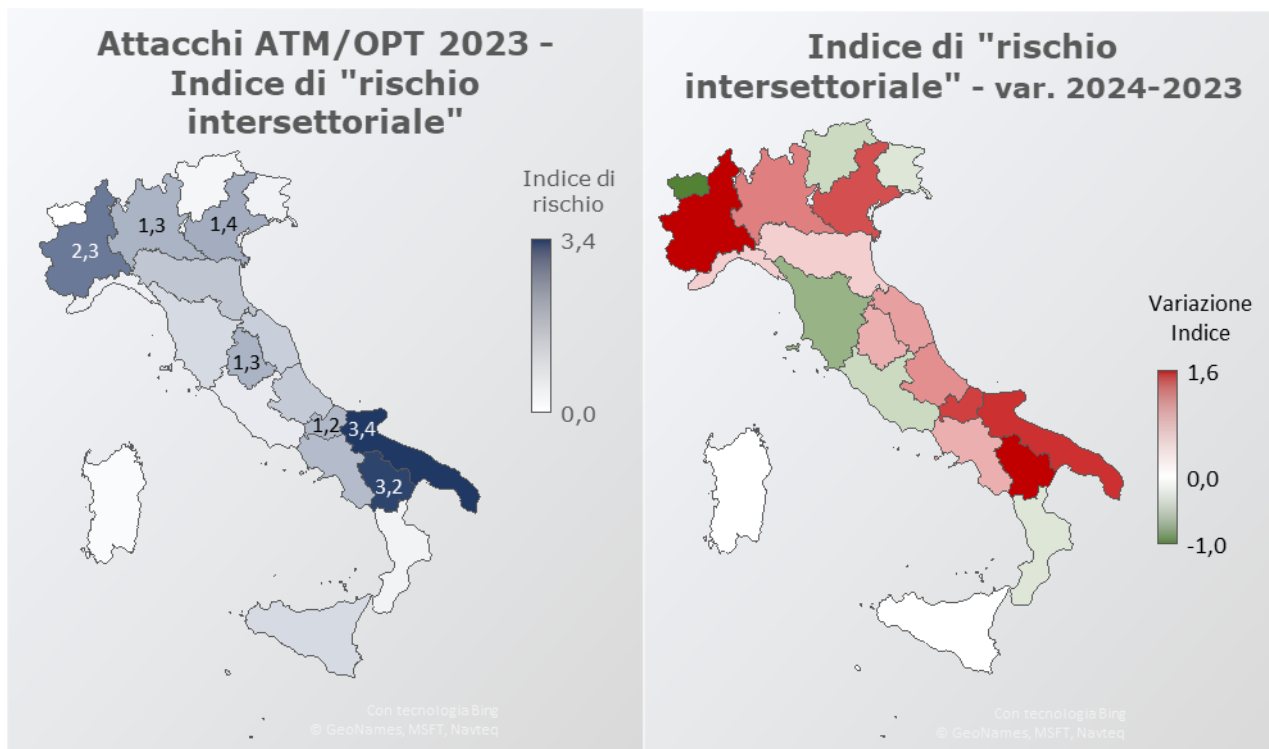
Attacchi ATM/OPT 2023 - Indice di "rischio intersettoriale"

Indice di rischio

3,4

0,0

2,3

1,3

1,4

1,3

1,2

3,4

3,2

Con tecnologia Bing
© GeoNames, MSFT, Navteq

Indice di "rischio intersettoriale" - var. 2024-2023

Variazione Indice

1,6

0,0

-1,0

Con tecnologia Bing
© GeoNames, MSFT, Navteq